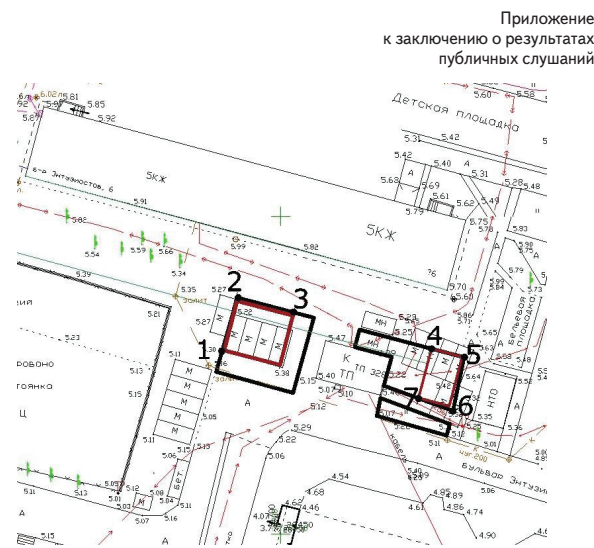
Приложение
к заключению о результатах
публичных слушаний

6.02
5.81
5.85
5.92
Детская площадка
5.42
5.31
5.28
5.48
5.68
5.69
5.61
5.62
5.73
5.75
5.78
5.83
5КЖ
б-р Энтузиастов, 6
5.91
5КЖ
5.99
5.82
5.54
5.59
5.66
5.34
5.39
5.79
5.84
5.73
5.70
5.80
5.35
5.21
2
3
5.27
5.22
5.23
5.47
5.25
МН
4
5
Бельевая площадка
5.65
5.60
1
5.11
5.30
5.38
К
ТП
5.40
5.42
5.64
5.55
5.15
5.10
5.12
7
6
НТО
5.35
5.05
А
5.17
5.17
5.36
5.29
5.22
5.15
5.06
5.13
5.08
5.03
5.07
5.16
5.09
4.54
4.68
4.46
4.62
4.07
4.92
4.89
4.61
4.86
4.74
5.06
бульвар Энтузи
5.11
5.13
5.12
5.15
5.01
5.06